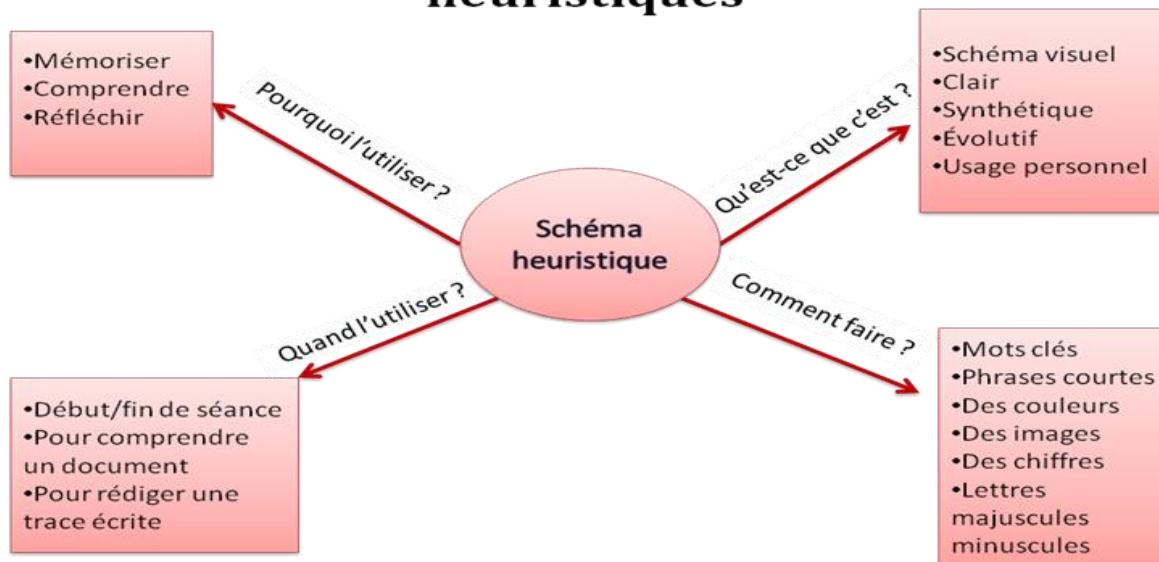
heuristiques

•Mémoriser
•Comprendre
•Réfléchir

Pourquoi l'utiliser ?

Qu'est-ce que c'est ?

•Schéma visuel
•Clair
•Synthétique
•Évolutif
•Usage personnel

Schéma heuristique

Quand l'utiliser ?

Comment faire ?

•Début/fin de séance
•Pour comprendre un document
•Pour rédiger une trace écrite

•Mots clés
•Phrases courtes
•Des couleurs
•Des images
•Des chiffres
•Lettres majuscules minuscules